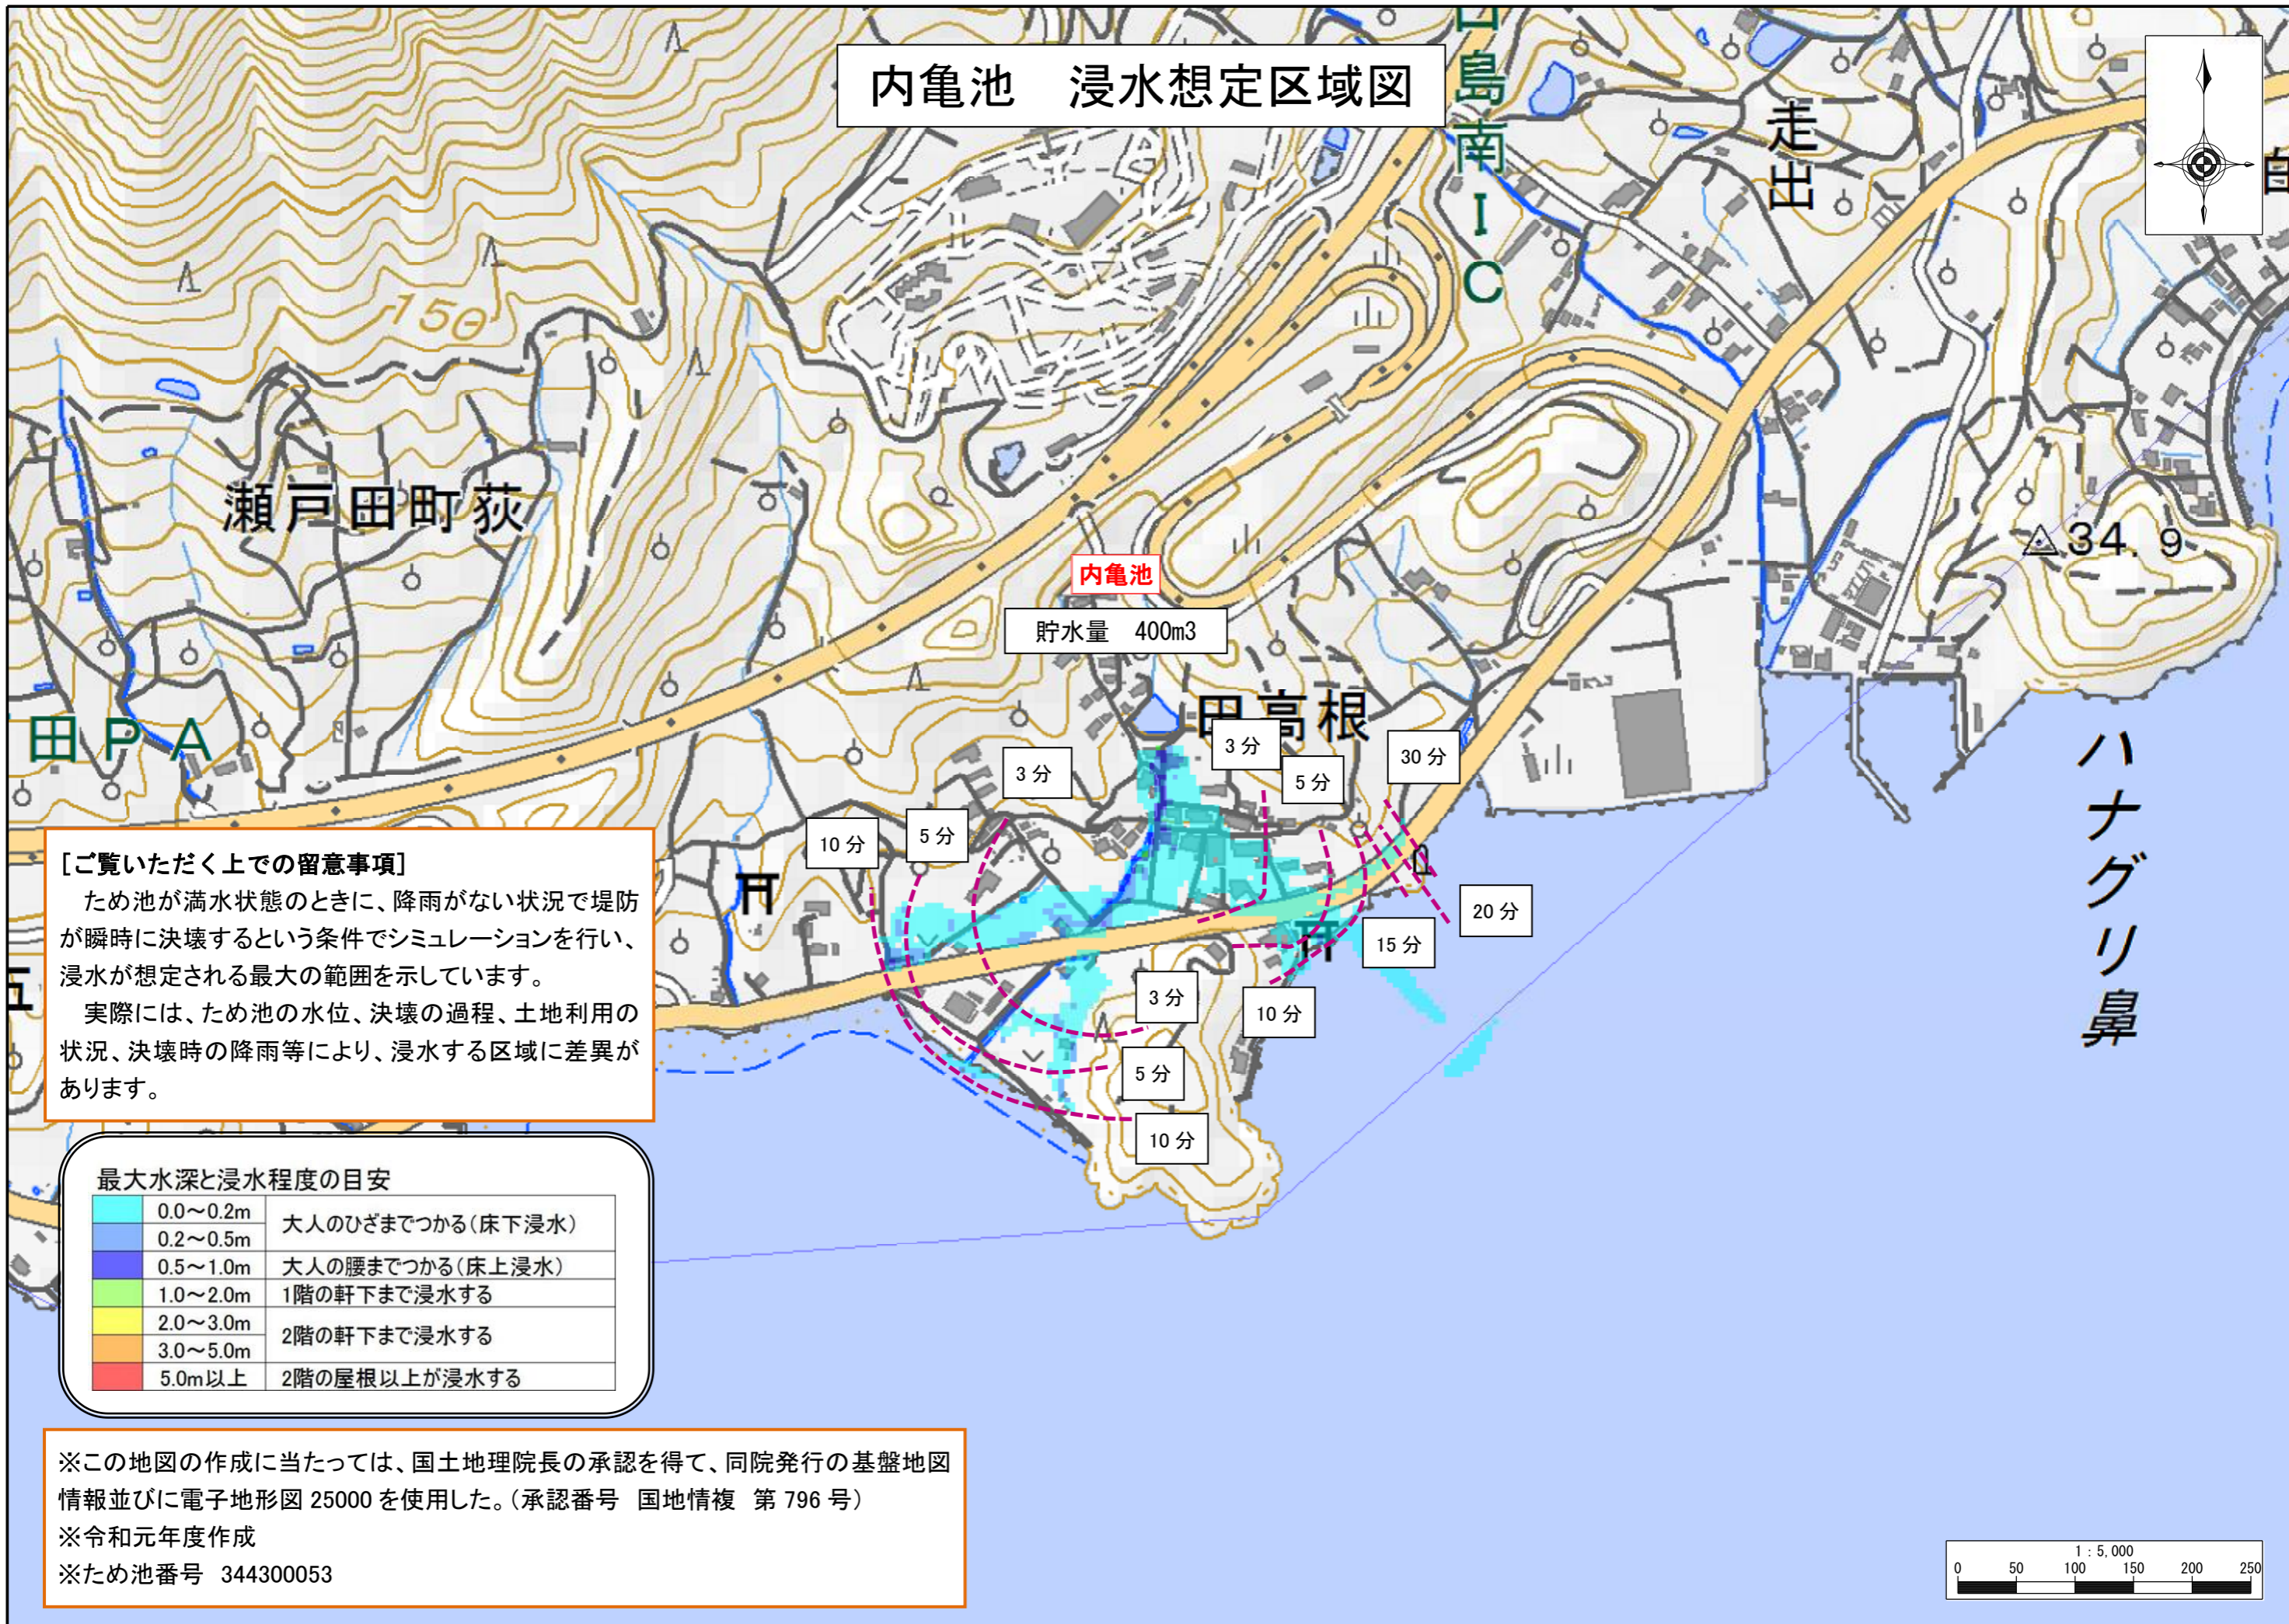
内亀池　浸水想定区域図

島
南
I
C

走
出

瀬戸田町荻

150

△34.9

内亀池

貯水量　400m3

田高根

田PA

ハナグリ鼻

3分
3分
5分
30分
10分
5分
20分
15分
3分
10分
5分
10分

[ご覧いただく上での留意事項]
ため池が満水状態のときに、降雨がない状況で堤防が瞬時に決壊するという条件でシミュレーションを行い、浸水が想定される最大の範囲を示しています。
実際には、ため池の水位、決壊の過程、土地利用の状況、決壊時の降雨等により、浸水する区域に差異があります。

最大水深と浸水程度の目安

| | | |
|---|---|---|
| | 0.0～0.2m | 大人のひざまでつかる(床下浸水) |
| | 0.2～0.5m | |
| | 0.5～1.0m | 大人の腰までつかる(床上浸水) |
| | 1.0～2.0m | 1階の軒下まで浸水する |
| | 2.0～3.0m | 2階の軒下まで浸水する |
| | 3.0～5.0m | |
| | 5.0m以上 | 2階の屋根以上が浸水する |

※この地図の作成に当たっては、国土地理院長の承認を得て、同院発行の基盤地図情報並びに電子地形図25000を使用した。(承認番号　国地情複　第796号)
※令和元年度作成
※ため池番号　344300053

1 : 5,000
0 50 100 150 200 250